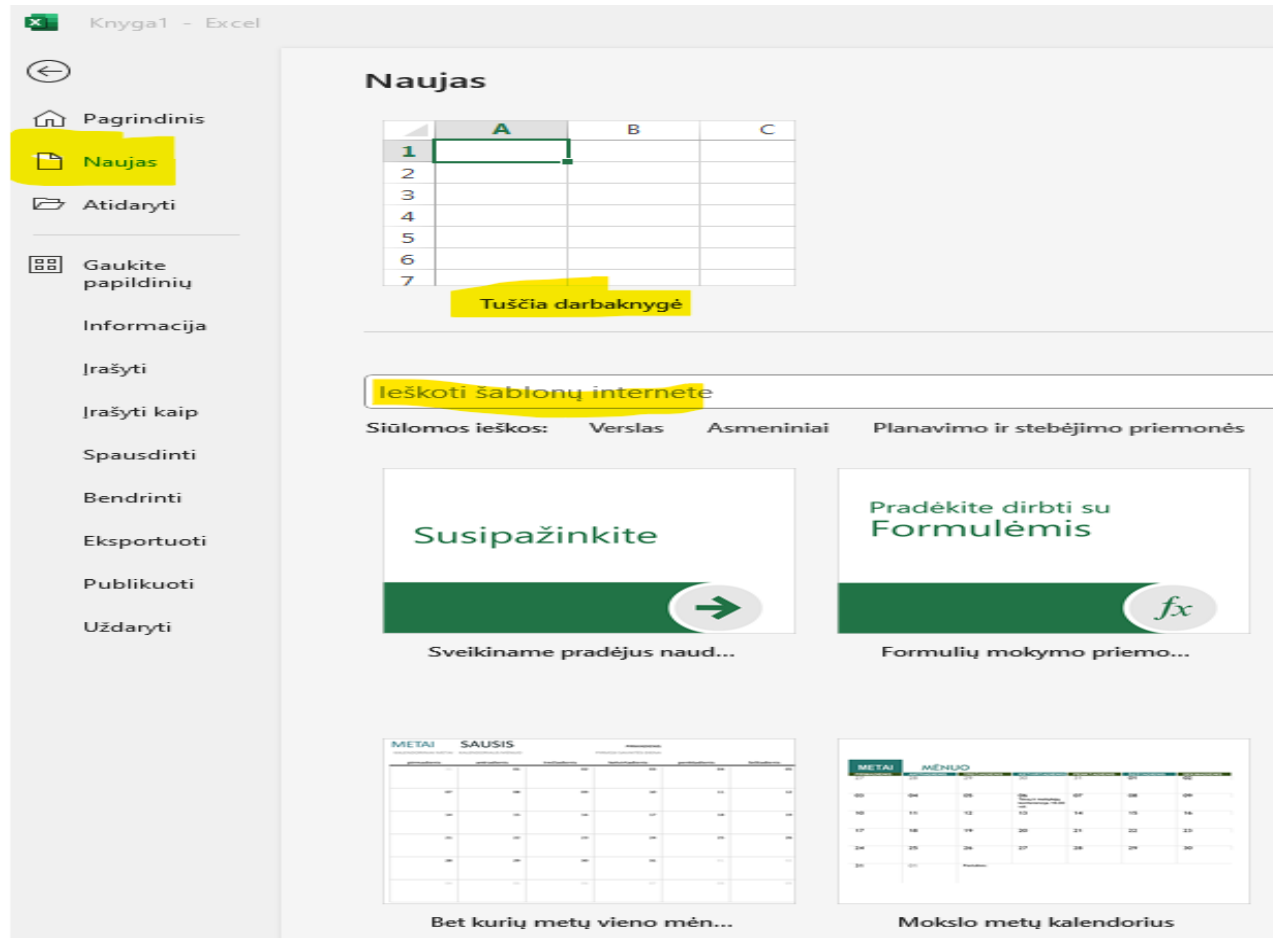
Knyga1 - Excel

Pagrindinis
Naujas
Atidaryti
Gaukite papildinių
Informacija
Įrašyti
Įrašyti kaip
Spausdinti
Bendrinti
Eksportuoti
Publikuoti
Uždaryti

Naujas

| | A | B | C |
|---|---|---|---|
| 1 | | | |
| 2 | | | |
| 3 | | | |
| 4 | | | |
| 5 | | | |
| 6 | | | |
| 7 | | | |

Tuščia darbaknygė

Ieškoti šablonų internete

Siūlomos ieškos: Verslas Asmeniniai Planavimo ir stebėjimo priemonės

Susipažinkite

Sveikiname pradėjus naud...

Pradėkite dirbti su Formulėmis

$fx$

Formulių mokymo priemo...

METAI SAUSIS

Bet kurių metų vieno mėn...

METAI MĖNUO

Mokslo metų kalendorius